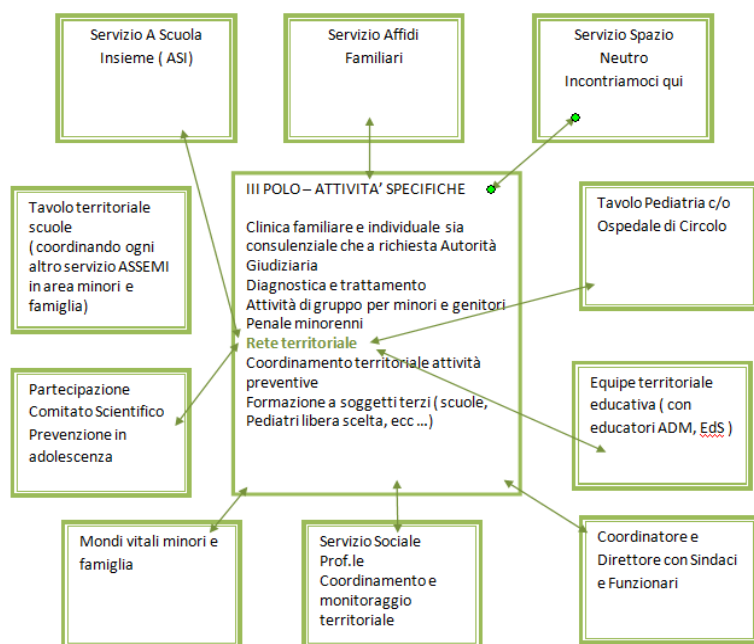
Servizio A Scuola Insieme ( ASI)

Servizio Affidi Familiari

Servizio Spazio Neutro Incontriamoci qui

Tavolo territoriale scuole ( coordinando ogni altro servizio ASSEMI in area minori e famiglia)

III POLO – ATTIVITA' SPECIFICHE

Clinica familiare e individuale sia consulenziale che a richiesta Autorità Giudiziaria
Diagnostica e trattamento
Attività di gruppo per minori e genitori
Penale minorenni
Rete territoriale
Coordinamento territoriale attività preventive
Formazione a soggetti terzi ( scuole, Pediatri libera scelta, ecc …)

Tavolo Pediatria c/o Ospedale di Circolo

Partecipazione Comitato Scientifico Prevenzione in adolescenza

Equipe territoriale educativa ( con educatori ADM, EdS )

Mondi vitali minori e famiglia

Servizio Sociale Prof.le Coordinamento e monitoraggio territoriale

Coordinatore e Direttore con Sindaci e Funzionari